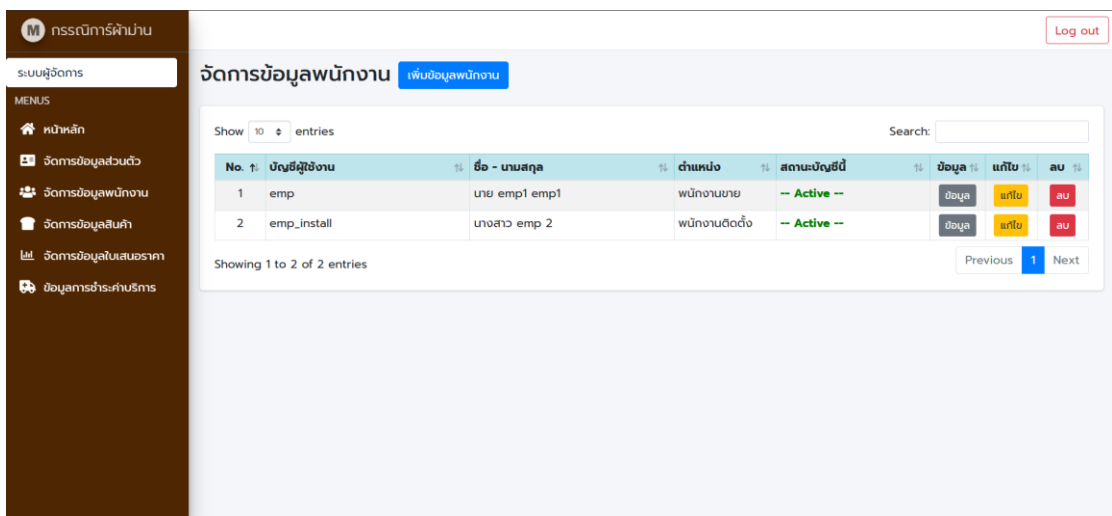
M กรรณิการ์ผ้าม่าน

Log out

ระบบผู้จัดการ

MENUS

หน้าหลัก

จัดการข้อมูลส่วนตัว

จัดการข้อมูลพนักงาน

จัดการข้อมูลสินค้า

จัดการข้อมูลใบเสนอราคา

ข้อมูลการชำระค่าบริการ

จัดการข้อมูลพนักงาน เพิ่มข้อมูลพนักงาน

Show 10 entries

Search:

| No. | บัญชีผู้ใช้งาน | ชื่อ - นามสกุล | ตำแหน่ง | สถานะบัญชีนี้ | ข้อมูล | แก้ไข | ลบ |
|---|---|---|---|---|---|---|---|
| 1 | emp | นาย emp1 emp1 | พนักงานขาย | -- Active -- | ข้อมูล | แก้ไข | ลบ |
| 2 | emp_install | นางสาว emp 2 | พนักงานติดตั้ง | -- Active -- | ข้อมูล | แก้ไข | ลบ |

Showing 1 to 2 of 2 entries

Previous 1 Next